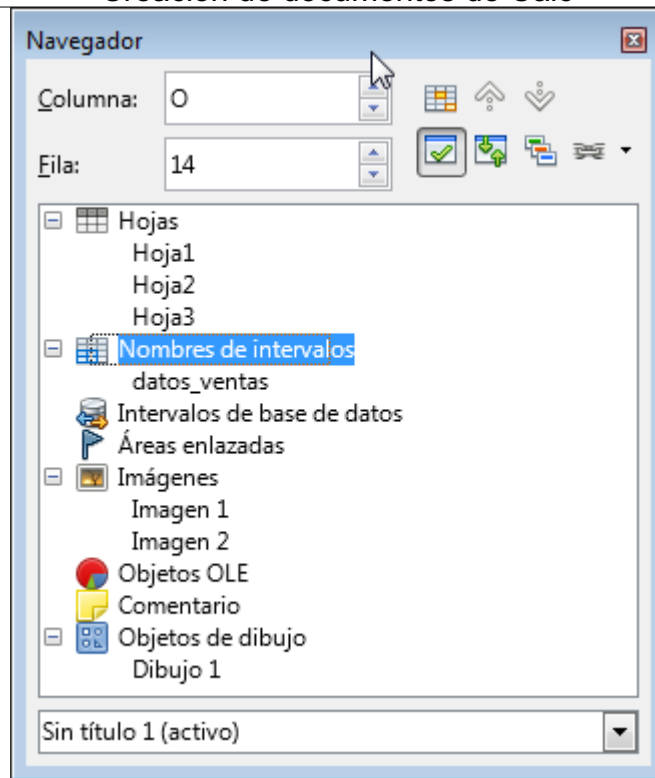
Creación de documentos de Calc

Navegador

Columna: O

Fila: 14

Hojas
Hoja1
Hoja2
Hoja3
Nombres de intervalos
datos_ventas
Intervalos de base de datos
Áreas enlazadas
Imágenes
Imagen 1
Imagen 2
Objetos OLE
Comentario
Objetos de dibujo
Dibujo 1

Sin título 1 (activo)